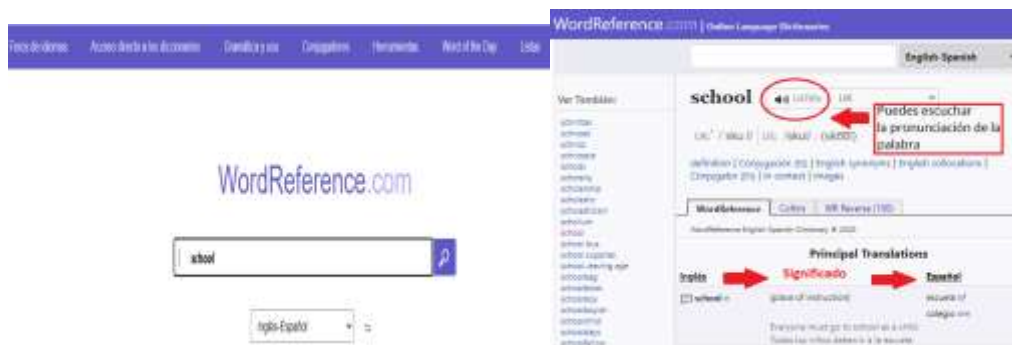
Foros de idiomas | Acceso directo a los diccionarios | Gramática y uso | Conjugadores | Herramientas | Word of the Day | Listas

WordReference.com

school

Inglés-Español

WordReference.com | Online Language Dictionaries

English-Spanish

Ver También:

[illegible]

school ◀ Listen UK

Puedes escuchar la pronunciación de la palabra

UK: /skuːl/ US: /skul/ (skōōl)

definition | Conjugador (ES) | English synonyms | English collocations | Conjugator [EN] | in context | images

WordReference | Collins | WR Reverse (150)

WordReference English-Spanish Dictionary © 2020:

Principal Translations

Inglés

Significado

Español

school n

(place of instruction)

escuela nf
colegio nm

Everyone must go to school as a child.
Todos los niños deben ir a la escuela.